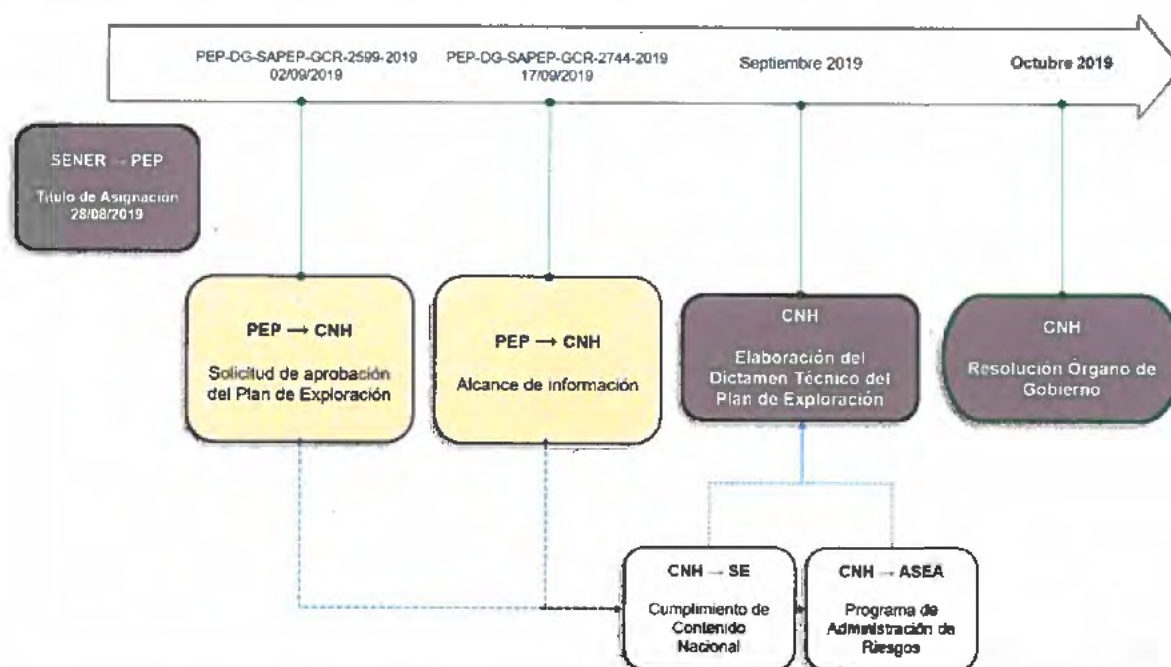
PEP-DG-SAPEP-GCR-2599-2019
02/09/2019

PEP-DG-SAPEP-GCR-2744-2019
17/09/2019

Septiembre 2019

Octubre 2019

SENER → PEP

Título de Asignación
28/08/2019

PEP → CNH

Solicitud de aprobación del Plan de Exploración

PEP → CNH

Alcance de información

CNH

Elaboración del Dictamen Técnico del Plan de Exploración

CNH

Resolución Órgano de Gobierno

CNH → SE

Cumplimiento de Contenido Nacional

CNH → ASEA

Programa de Administración de Riesgos